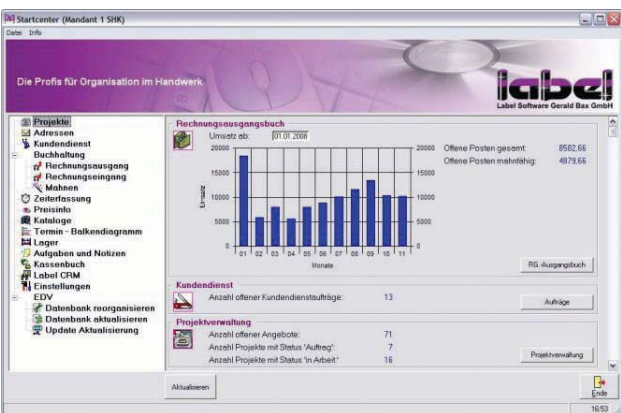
Startcenter (Mandant 1 SHK)
Datei Info

label

Die Profis für Organisation im Handwerk

Label Software Gerald Bax GmbH

Projekte
Adressen
Kundendienst
Buchhaltung
Rechnungsausgang
Rechnungseingang
Mahnen
Zeiterfassung
Preisinfo
Kataloge
Termin - Balkendiagramm
Lager
Aufgaben und Notizen
Kassenbuch
Label CRM
Einstellungen
EDV
Datenbank reorganisieren
Datenbank aktualisieren
Update Aktualisierung

Rechnungsausgangsbuch
Umsatz ab: 01.01.2008
20000
15000
10000
5000
0
Umsatz
01 02 03 04 05 06 07 08 09 10 11
Monate
Offene Posten gesamt: 8582,66
Offene Posten mahnfähig: 4879,66
RG-Ausgangsbuch

Kundendienst
Anzahl offener Kundendienstaufträge: 13
Aufträge

Projektverwaltung
Anzahl offener Angebote: 71
Anzahl Projekte mit Status 'Auftrag': 7
Anzahl Projekte mit Status 'in Arbeit': 16
Projektverwaltung

Aktualisieren
Ende
16:53